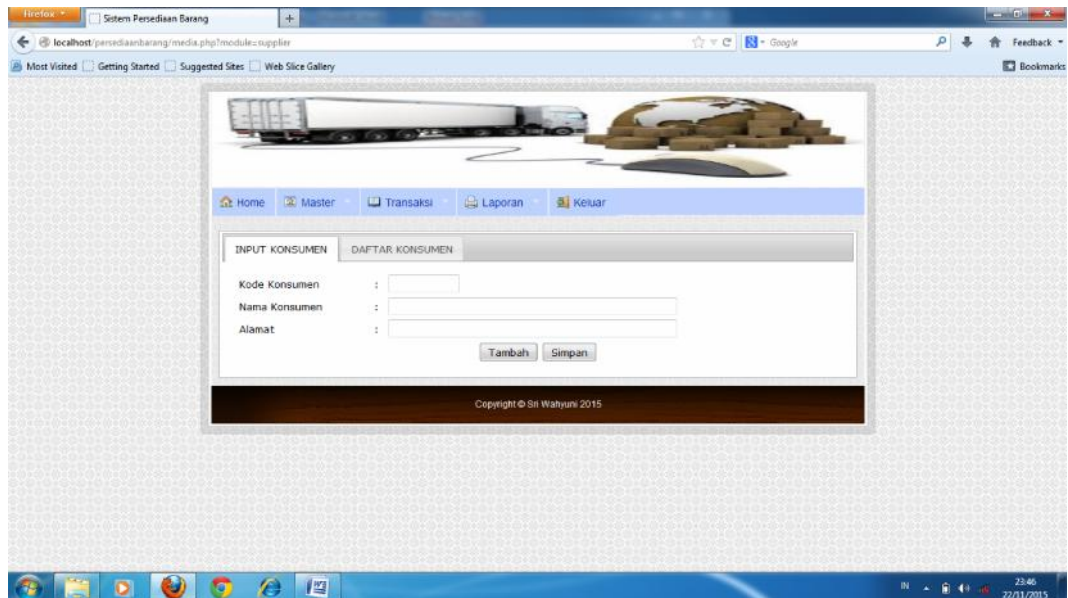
Firefox
Sistem Persediaan Barang
+
localhost/persediaanbarang/media.php?module=supplier
Google
Feedback
Most Visited
Getting Started
Suggested Sites
Web Slice Gallery
Bookmarks

Home
Master
Transaksi
Laporan
Keluar

INPUT KONSUMEN
DAFTAR KONSUMEN

Kode Konsumen :
Nama Konsumen :
Alamat :

Tambah
Simpan

Copyright © Sri Wahyuni 2015

IN
23:46
22/11/2015